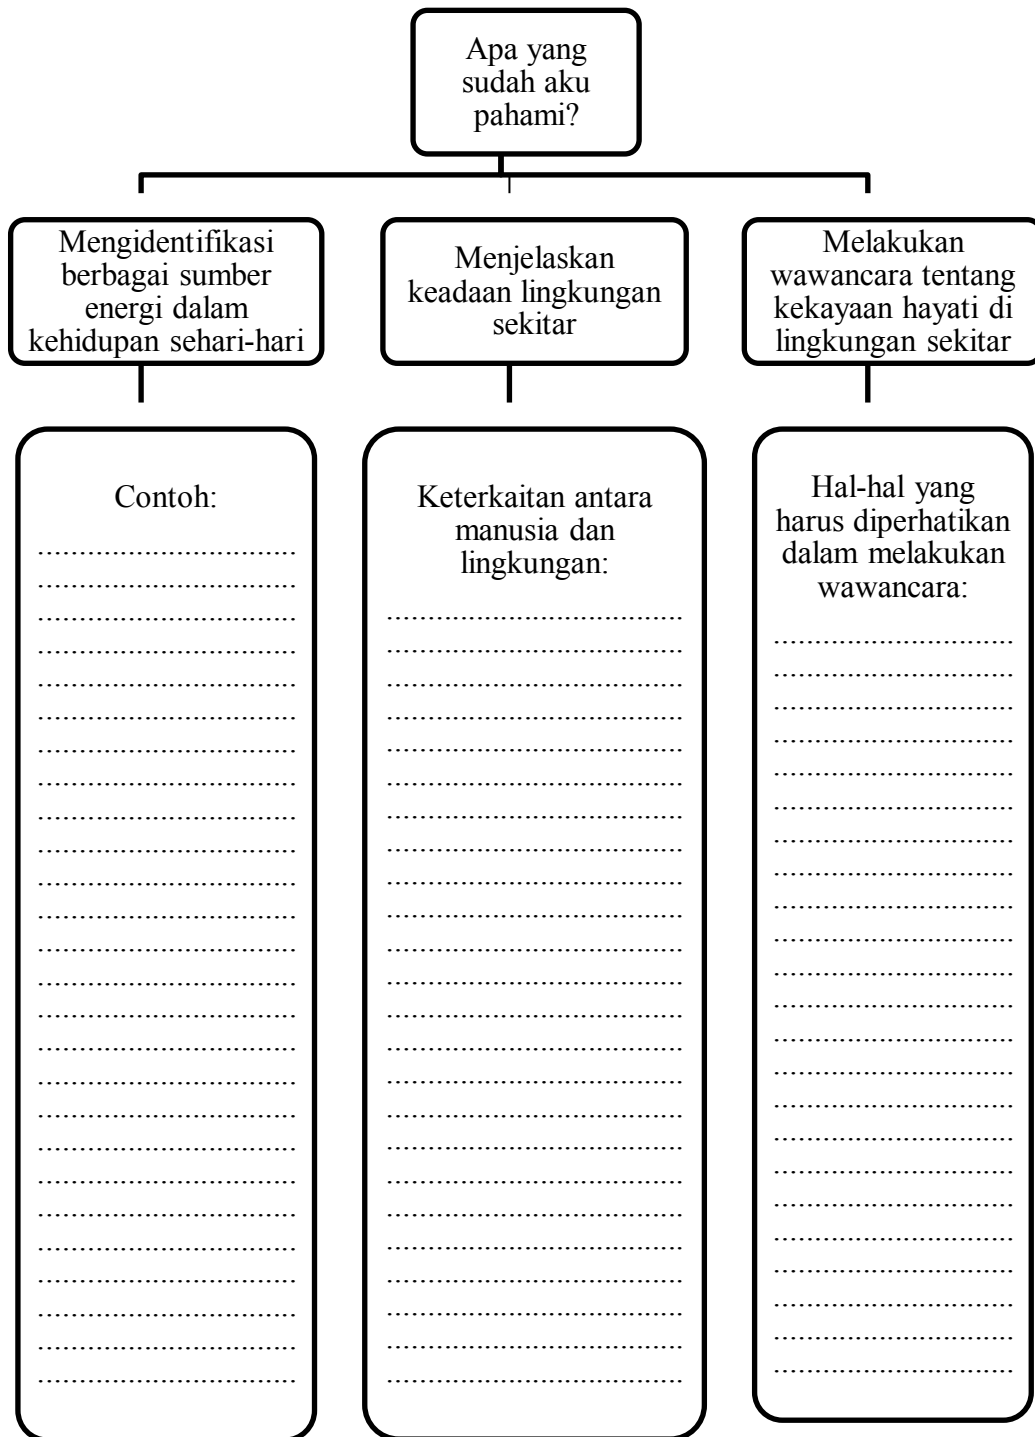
Apa yang sudah aku pahami?

Mengidentifikasi berbagai sumber energi dalam kehidupan sehari-hari

Menjelaskan keadaan lingkungan sekitar

Melakukan wawancara tentang kekayaan hayati di lingkungan sekitar

Contoh:
..............................
..............................
..............................
..............................
..............................
..............................
..............................
..............................
..............................
..............................
..............................
..............................
..............................
..............................
..............................
..............................
..............................
..............................
..............................
..............................
..............................
..............................
..............................
..............................
..............................
..............................

Keterkaitan antara manusia dan lingkungan:
....................................
....................................
....................................
....................................
....................................
....................................
....................................
....................................
....................................
....................................
....................................
....................................
....................................
....................................
....................................
....................................
....................................
....................................
....................................
....................................
....................................
....................................
....................................
....................................

Hal-hal yang harus diperhatikan dalam melakukan wawancara:
..............................
..............................
..............................
..............................
..............................
..............................
..............................
..............................
..............................
..............................
..............................
..............................
..............................
..............................
..............................
..............................
..............................
..............................
..............................
..............................
..............................
..............................